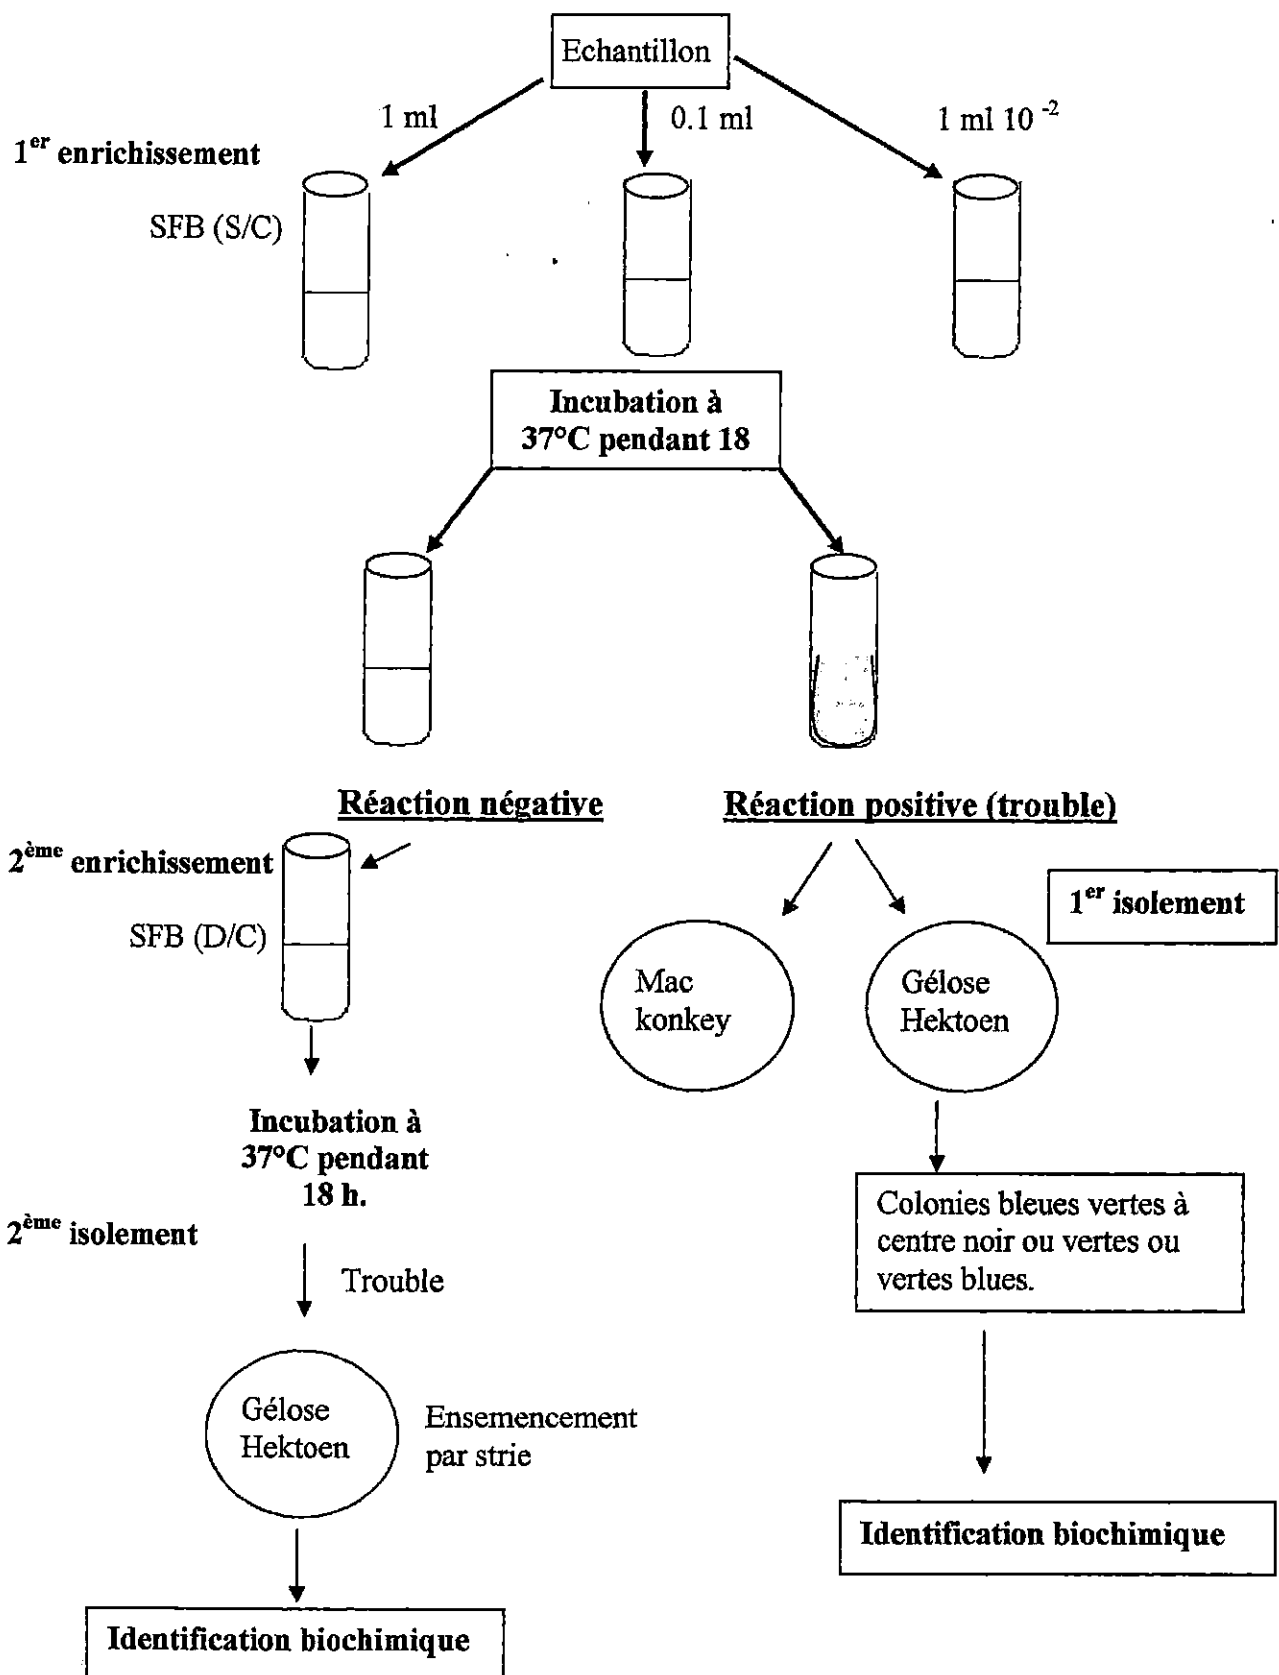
Echantillon

1 ml

0.1 ml

1 ml $10^{-2}$

$1^{er}$ enrichissement

SFB (S/C)

Incubation à 37°C pendant 18

Réaction négative

Réaction positive (trouble)

$2^{ème}$ enrichissement

SFB (D/C)

$1^{er}$ isolement

Mac konkey

Gélose Hektoen

Incubation à 37°C pendant 18 h.

$2^{ème}$ isolement

Trouble

Colonies bleues vertes à centre noir ou vertes ou vertes blues.

Gélose Hektoen

Ensemencement par strie

Identification biochimique

Identification biochimique